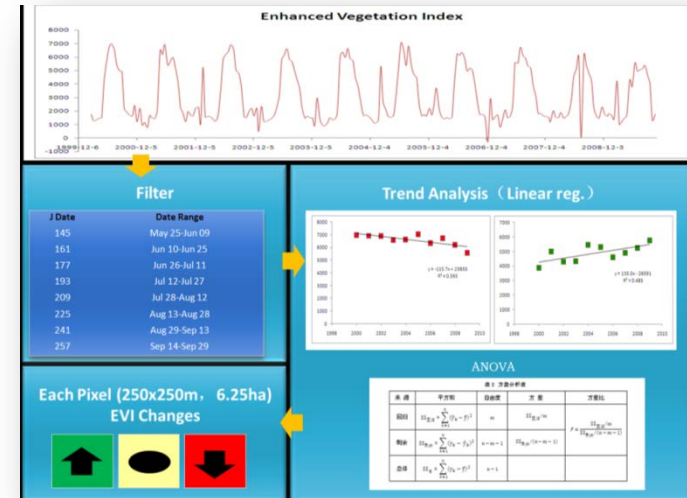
Enhanced Vegetation Index

7000
6000
5000
4000
3000
2000
1000
0
-1000

1999-12-6 2000-12-5 2001-12-5 2002-12-5 2003-12-5 2004-12-4 2005-12-4 2006-12-4 2007-12-4 2008-12-3

Filter

| J Date | Date Range |
|---|---|
| 145 | May 25-Jun 09 |
| 161 | Jun 10-Jun 25 |
| 177 | Jun 26-Jul 11 |
| 193 | Jul 12-Jul 27 |
| 209 | Jul 28-Aug 12 |
| 225 | Aug 13-Aug 28 |
| 241 | Aug 29-Sep 13 |
| 257 | Sep 14-Sep 29 |

Trend Analysis（Linear reg.）

8000
7000
6000
5000
4000
3000
2000
1000
0
1998 2000 2002 2004 2006 2008 2010
y = -113.7x + 23833
R² = 0.593

6000
5000
4000
3000
2000
1000
0
1998 2000 2002 2004 2006 2008 2010
y = 159.0x - 28091
R² = 0.481

ANOVA

表2 方差分析表

| 来 源 | 平方和 | 自由度 | 方 差 | 方差比 |
|---|---|---|---|---|
| 回归 | $SS_{回归} = \sum_{i=1}^{n}(\hat{y}_i - \bar{y})^2$ | $m$ | $SS_{回归}/m$ | $F = \frac{SS_{回归}/m}{SS_{剩余}/(n-m-1)}$ |
| 剩余 | $SS_{剩余} = \sum_{i=1}^{n}(y_i - \hat{y}_i)^2$ | $n-m-1$ | $SS_{剩余}/(n-m-1)$ | |
| 总体 | $SS_{总} = \sum_{i=1}^{n}(y_i - \bar{y})^2$ | $n-1$ | | |

Each Pixel (250x250m，6.25ha)
EVI Changes